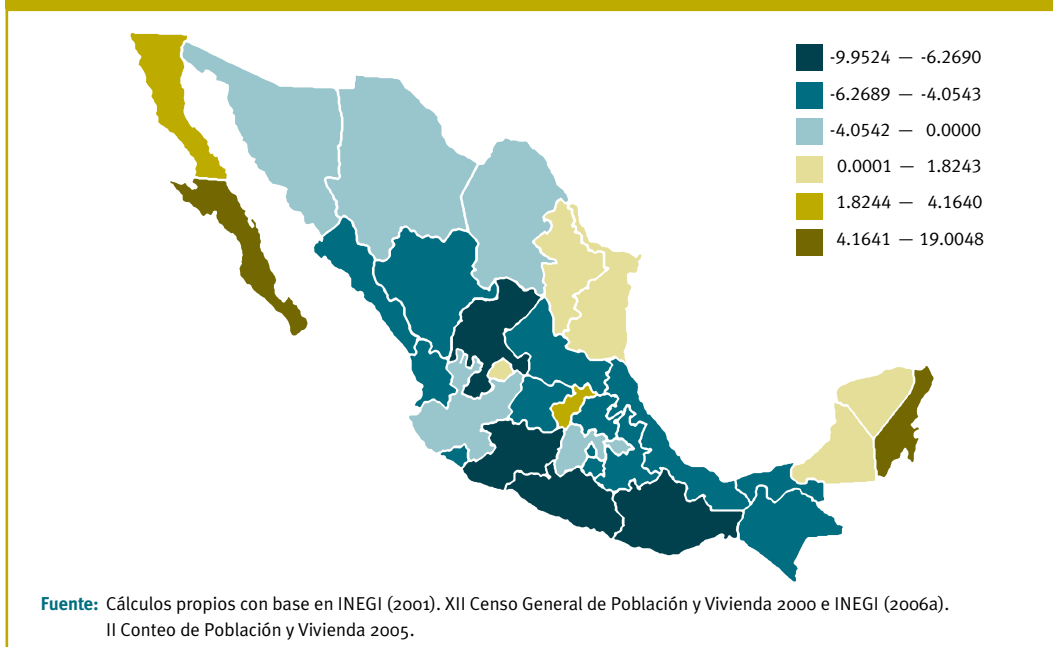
-9.9524 — -6.2690
-6.2689 — -4.0543
-4.0542 — 0.0000
0.0001 — 1.8243
1.8244 — 4.1640
4.1641 — 19.0048

**Fuente:** Cálculos propios con base en INEGI (2001). XII Censo General de Población y Vivienda 2000 e INEGI (2006a). II Conteo de Población y Vivienda 2005.